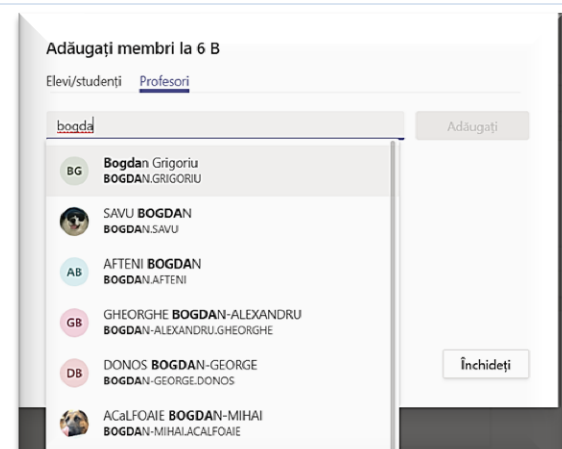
Adăugați membri la 6 B

Elevi/studenți Profesori

bogda

Adăugați

BG Bogdan Grigoriu
BOGDAN.GRIGORIU

SAVU BOGDAN
BOGDAN.SAVU

AB AFTENI BOGDAN
BOGDAN.AFTENI

GB GHEORGHE BOGDAN-ALEXANDRU
BOGDAN-ALEXANDRU.GHEORGHE

DB DONOS BOGDAN-GEORGE
BOGDAN-GEORGE.DONOS

ACaLFOAIE BOGDAN-MIHAI
BOGDAN-MIHAI.ACALFOAIE

Închideți